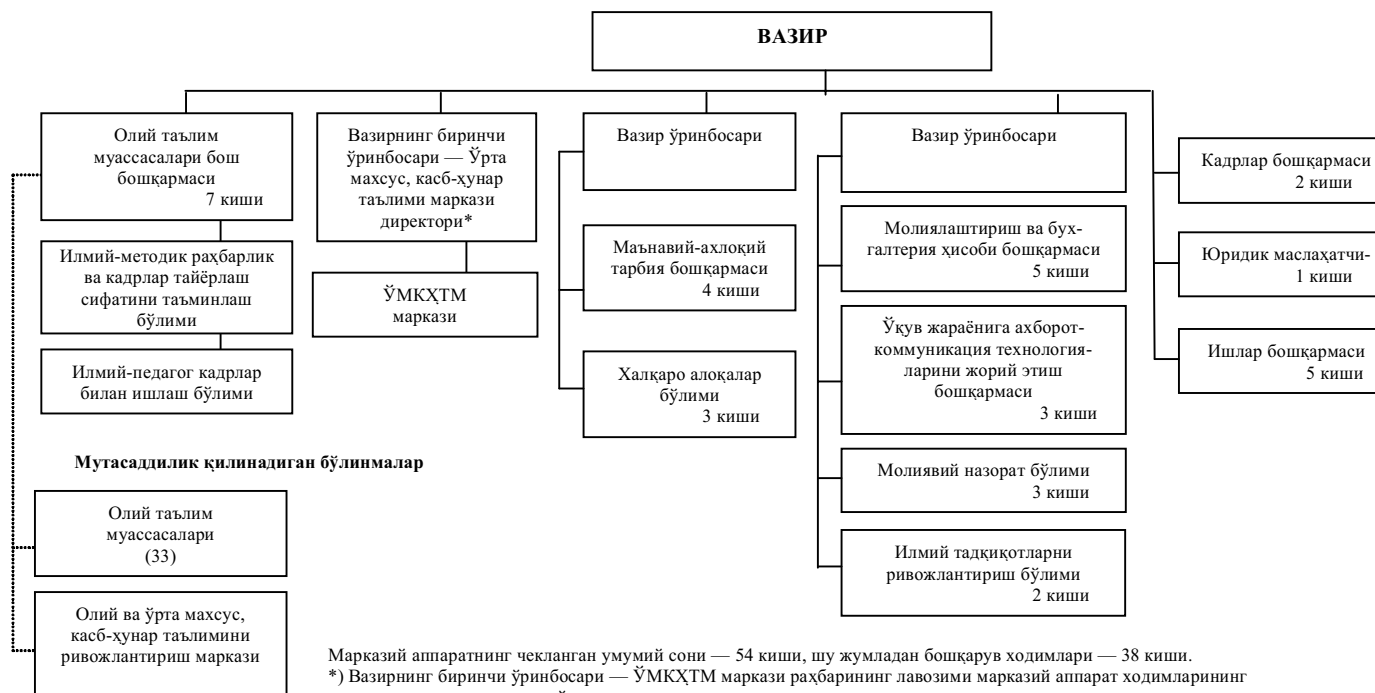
ВАЗИР

Олий таълим муассасалари бош бошқармаси
7 киши

Илмий-методик раҳбарлик ва кадрлар тайёрлаш сифатини таъминлаш бўлими

Илмий-педагог кадрлар билан ишлаш бўлими

Вазирнинг биринчи ўринбосари — Ўрта махсус, касб-ҳунар таълими маркази директори*

ЎМКҲТМ маркази

Вазир ўринбосари

Маънавий-ахлоқий тарбия бошқармаси
4 киши

Халқаро алоқалар бўлими
3 киши

Вазир ўринбосари

Молиялаштириш ва бухгалтерия ҳисоби бошқармаси
5 киши

Ўқув жараёнига ахборот-коммуникация технологияларини жорий этиш бошқармаси
3 киши

Молиявий назорат бўлими
3 киши

Илмий тадқиқотларни ривожлантириш бўлими
2 киши

Кадрлар бошқармаси
2 киши

Юридик маслаҳатчи-
1 киши

Ишлар бошқармаси
5 киши

Мутасаддилик қилинадиган бўлинмалар

Олий таълим муассасалари
(33)

Олий ва ўрта махсус, касб-ҳунар таълимини ривожлантириш маркази

Марказий аппаратнинг чекланган умумий сони — 54 киши, шу жумладан бошқарув ходимлари — 38 киши.
*) Вазирнинг биринчи ўринбосари — ЎМКҲТМ маркази раҳбарининг лавозими марказий аппарат ходимларининг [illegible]